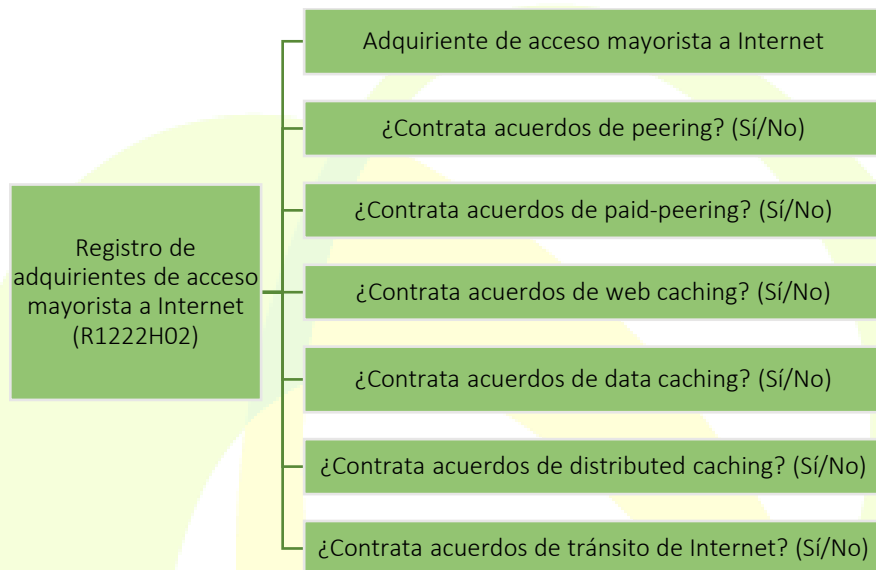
Registro de adquirientes de acceso mayorista a Internet (R1222H02)

Adquiriente de acceso mayorista a Internet

¿Contrata acuerdos de peering? (Sí/No)

¿Contrata acuerdos de paid-peering? (Sí/No)

¿Contrata acuerdos de web caching? (Sí/No)

¿Contrata acuerdos de data caching? (Sí/No)

¿Contrata acuerdos de distributed caching? (Sí/No)

¿Contrata acuerdos de tránsito de Internet? (Sí/No)